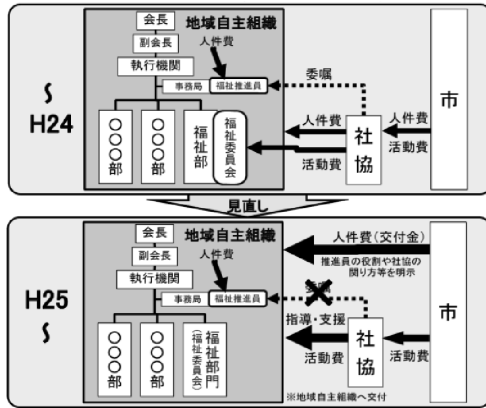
~
H24

会長
地域自主組織
副会長
人件費
執行機関
事務局
福祉推進員
委嘱
〇〇〇部
〇〇〇部
福祉部
福祉委員会
人件費
社協
人件費
活動費
活動費
市

見直し

H25
~

会長
地域自主組織
副会長
人件費
執行機関
人件費（交付金）
推進員の役割や社協の関り方等を明示
事務局
福祉推進員
委嘱
指導・支援
〇〇〇部
〇〇〇部
福祉部門
（福祉委員会）
社協
活動費
活動費
市
※地域自主組織へ交付